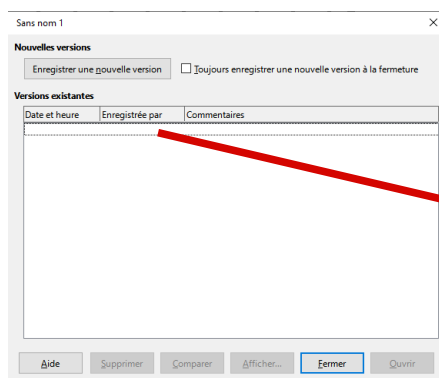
Sans nom 1

Nouvelles versions

Enregistrer une nouvelle version

Toujours enregistrer une nouvelle version à la fermeture

Versions existantes

| Date et heure | Enregistrée par | Commentaires |
|---|---|---|
| | | |

Aide Supprimer Comparer Afficher... Fermer Ouvrir